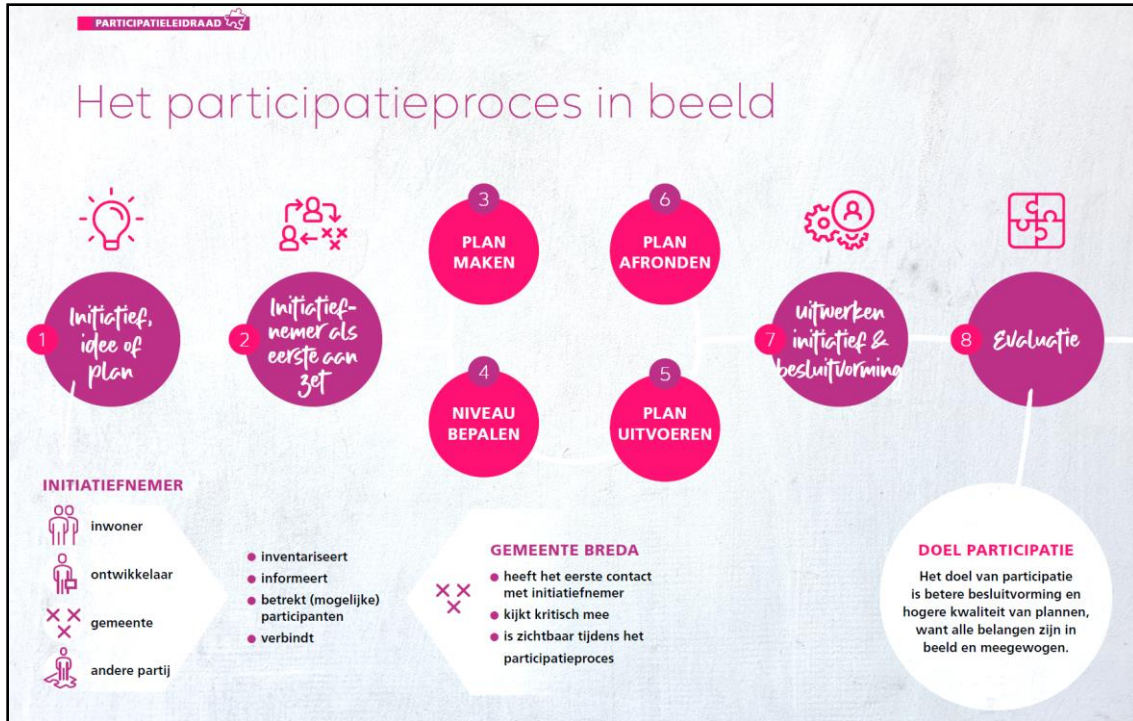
PARTICIPATIELEIDRAAD

Het participatieproces in beeld

1 Initiatief, idee of plan

2 Initiatiefnemer als eerste aan zet

3 PLAN MAKEN

4 NIVEAU BEPALEN

5 PLAN UITVOEREN

6 PLAN AFRONDEN

7 uitwerken initiatief & besluitvorming

8 Evaluatie

INITIATIEFNEMER
inwoner
ontwikkelaar
gemeente
andere partij

inventariseert
informeert
betrekt (mogelijke) participanten
verbindt

GEMEENTE BREDA
heeft het eerste contact met initiatiefnemer
kijkt kritisch mee
is zichtbaar tijdens het participatieproces

DOEL PARTICIPATIE
Het doel van participatie is betere besluitvorming en hogere kwaliteit van plannen, want alle belangen zijn in beeld en meegewogen.